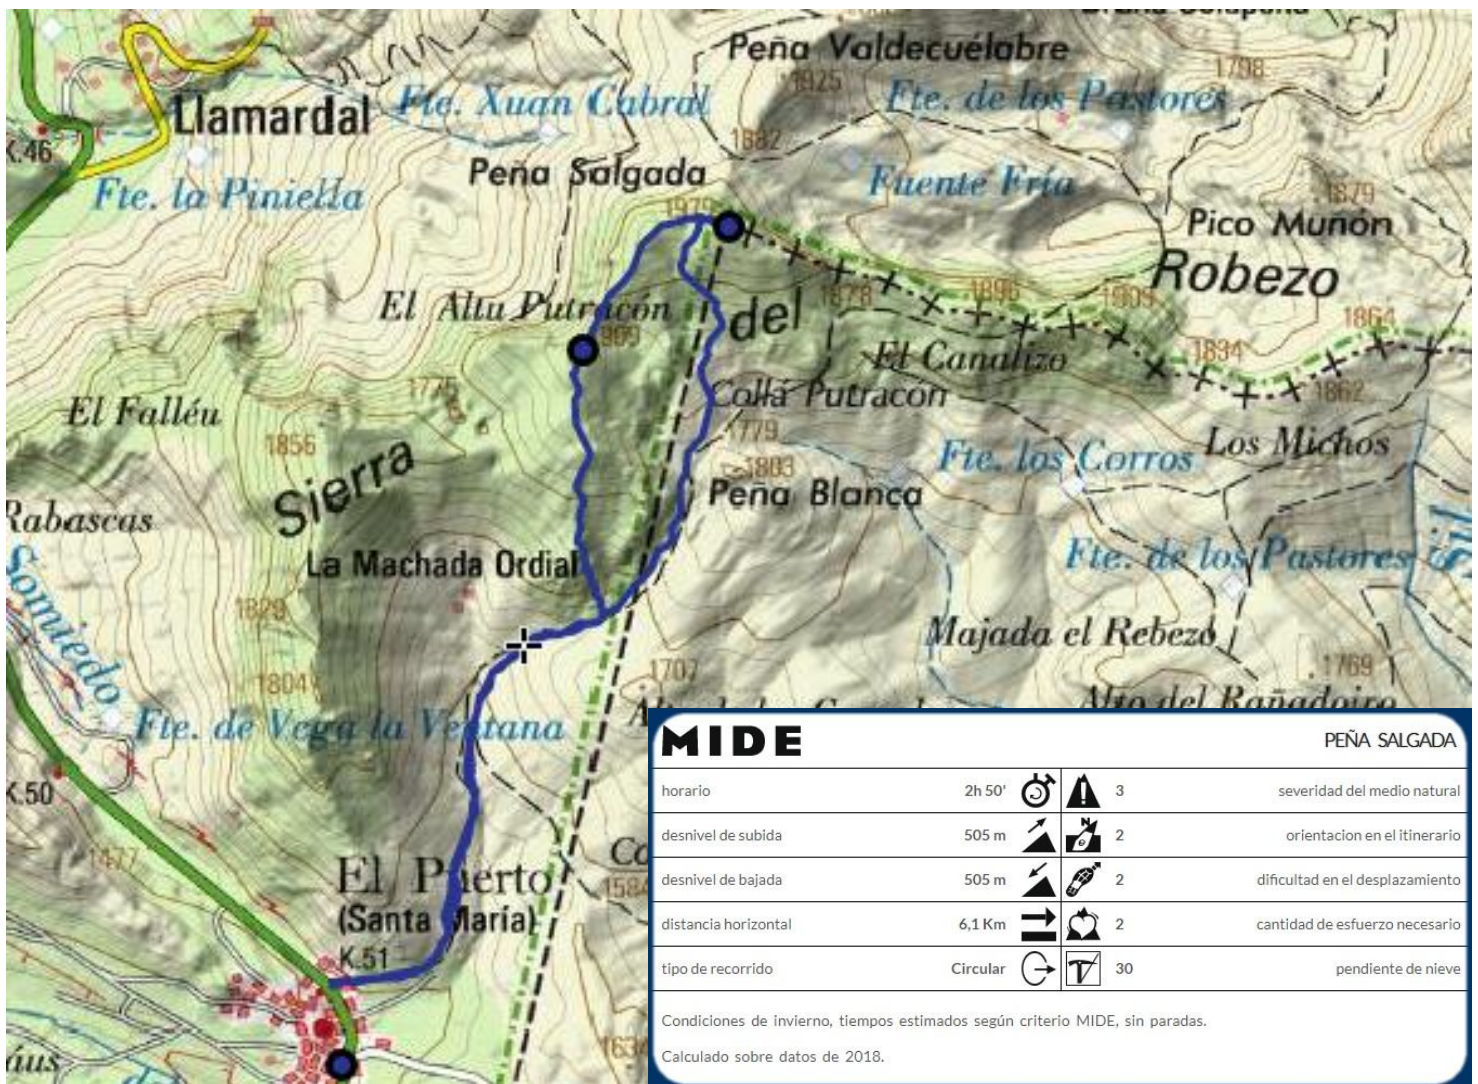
Peña Valdecuélabre
1925
1798
Llamardal
Fte. Xuan Cabral
Fte. de los Pastores
K.46
1882
Fte. la Piniella
Peña Salgada
Fuente Fría
1879
1979
Pico Muñón
Robezo
El Altu Putracón
1909
del
1878
1896
1909
1864
El Canalizo
1834
1862
El Falléu
1775
Colla Putracón
1856
1779
Los Michos
Sierra
1803
Fte. los Corros
Peña Blanca
Rabascas
La Machada Ordial
Fte. de los Pastores
Somiedo
1829
Majada el Rebezo
1707
1769
1804
Alto del Rañadoiro
Fte. de Vega la Ventana
K.50
1477
El Puerto
(Santa María)
1584
K.51
1636

MIDE | PEÑA SALGADA

| | | | |
|---|---|---|---|
| horario | 2h 50' | 3 | severidad del medio natural |
| desnivel de subida | 505 m | 2 | orientacion en el itinerario |
| desnivel de bajada | 505 m | 2 | dificultad en el desplazamiento |
| distancia horizontal | 6,1 Km | 2 | cantidad de esfuerzo necesario |
| tipo de recorrido | Circular | 30 | pendiente de nieve |

Condiciones de invierno, tiempos estimados según criterio MIDE, sin paradas.

Calculado sobre datos de 2018.